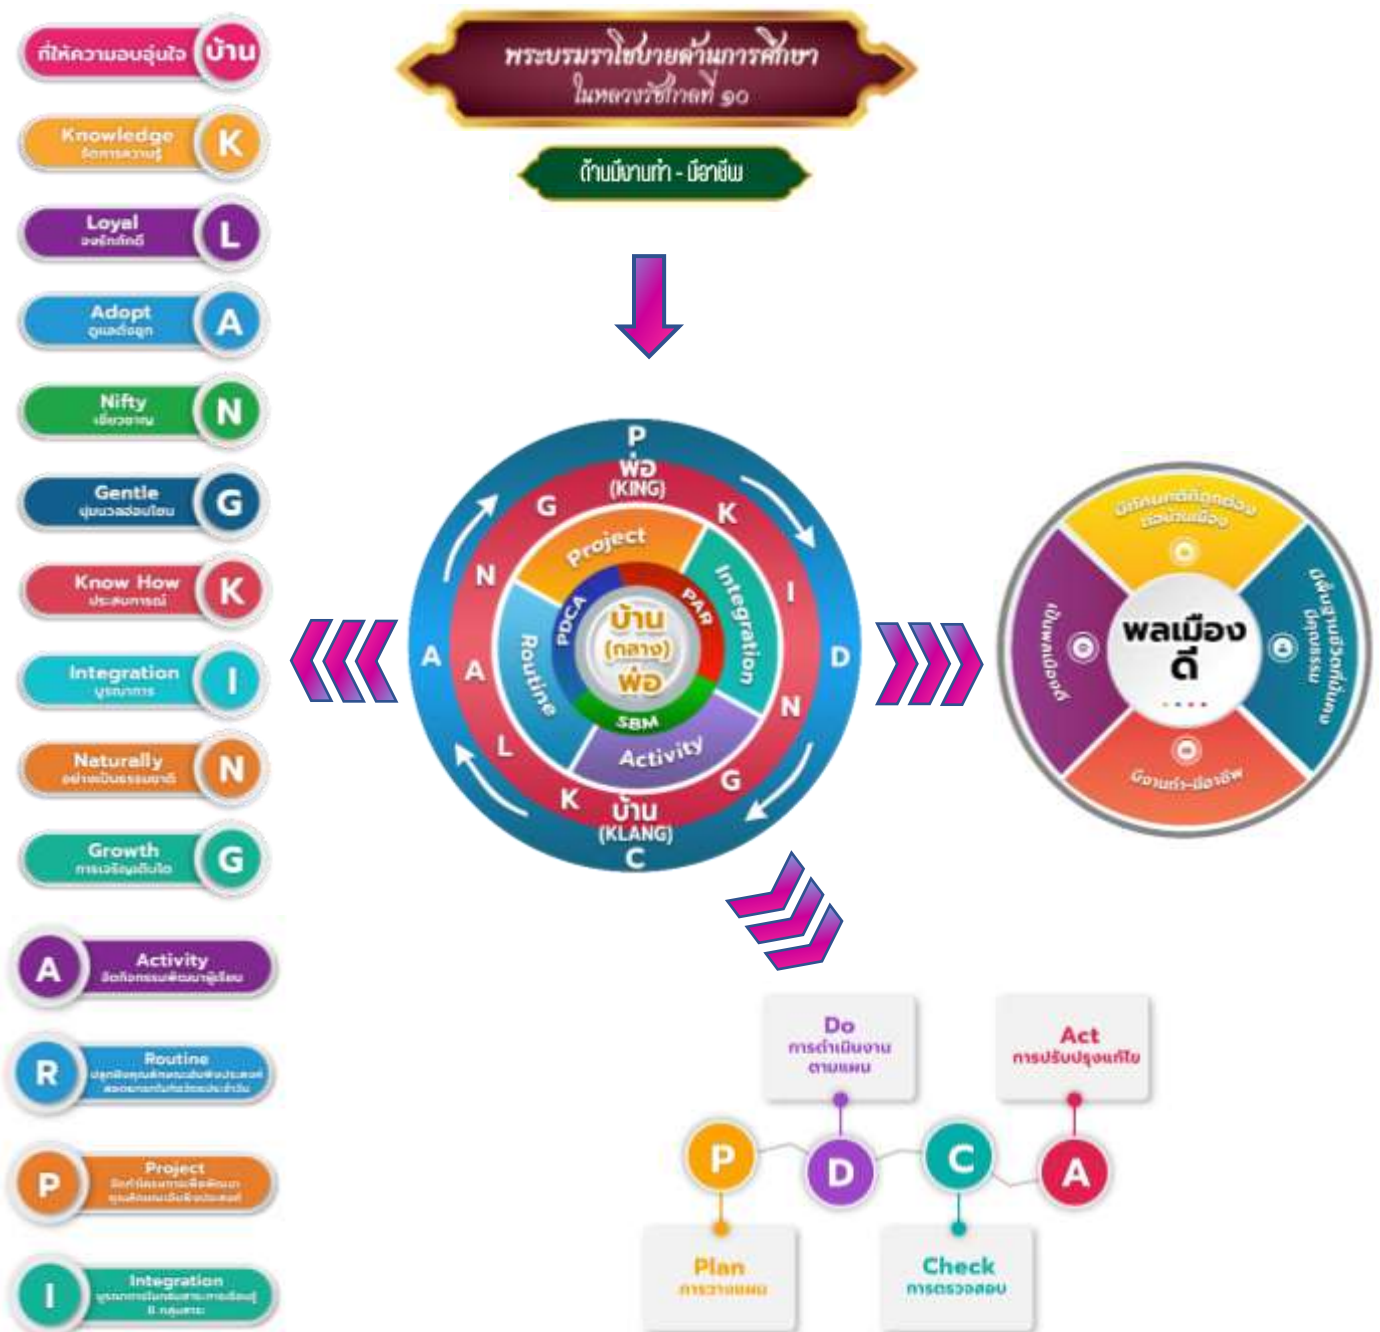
ที่ให้ความอบอุ่นใจ บ้าน

Knowledge
จัดการความรู้
K

Loyal
จงรักภักดี
L

Adopt
ดูแลดั่งลูก
A

Nifty
เชี่ยวชาญ
N

Gentle
นุ่มนวลอ่อนโยน
G

Know How
ประสบการณ์
K

Integration
บูรณาการ
I

Naturally
อย่างเป็นธรรมชาติ
N

Growth
การเจริญเติบโต
G

A
Activity
จัดกิจกรรมพัฒนาผู้เรียน

R
Routine
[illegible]

P
Project
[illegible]

I
Integration
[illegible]

พระบรมราโชบายด้านการศึกษา ในหลวงรัชกาลที่ ๑๐

ด้านมีงานทำ - มีอาชีพ

P
พ่อ
(KING)
K
I
D
N
G
บ้าน
(KLANG)
C
K
L
A
A
N
G
Project
Integration
Activity
Routine
PDCA
PAR
SBM
บ้าน
(กลาง)
พ่อ

มีทัศนคติที่ถูกต้องต่อบ้านเมือง
มีพื้นฐานชีวิตที่มั่นคง มีคุณธรรม
มีงานทำ-มีอาชีพ
เป็นพลเมืองดี
พลเมือง ดี

Do
การดำเนินงานตามแผน

Act
การปรับปรุงแก้ไข

P
D
C
A

Plan
การวางแผน

Check
การตรวจสอบ